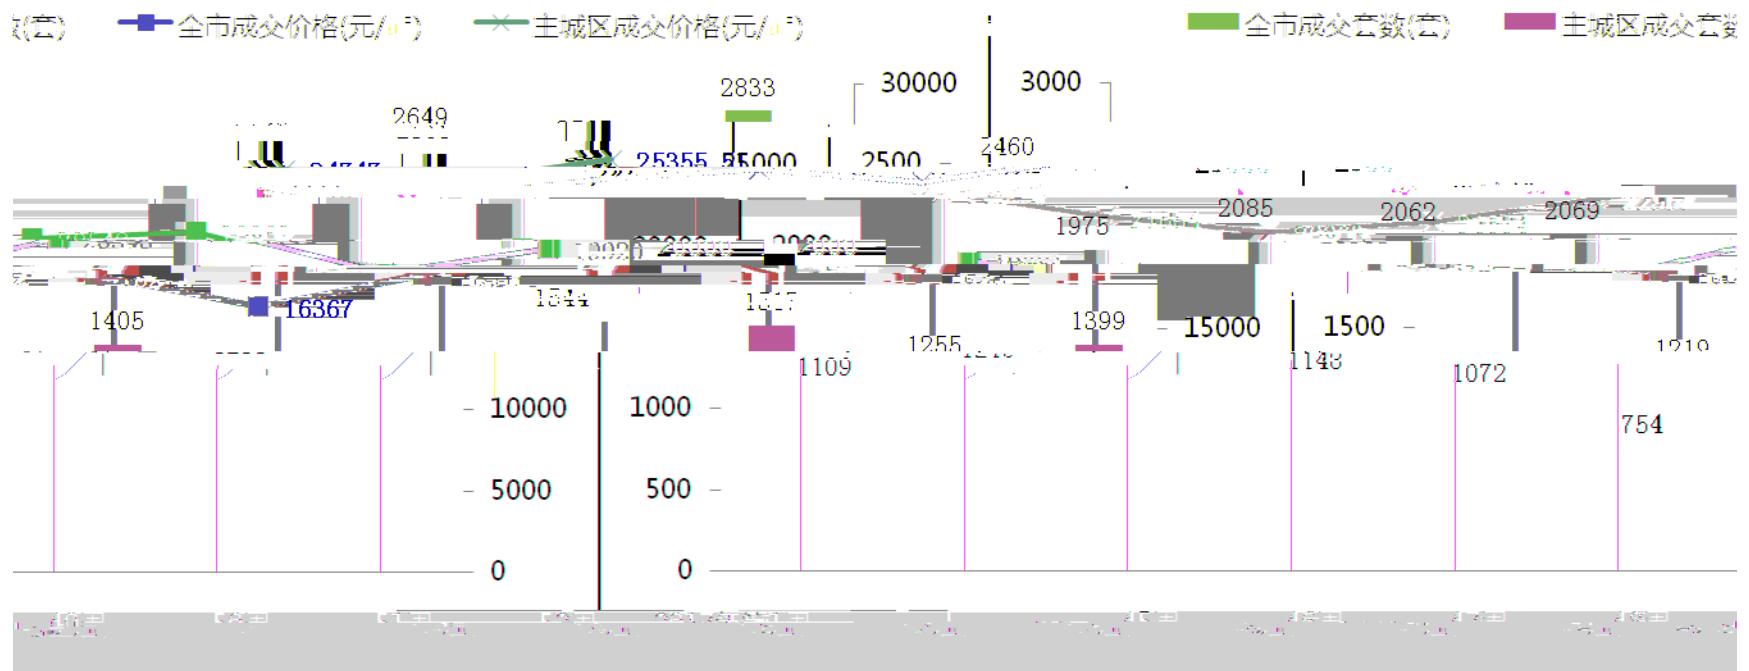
数(套)
全市成交价格(元/㎡)
主城区成交价格(元/㎡)
全市成交套数(套)
主城区成交套数
2833
30000
3000
2649
25355
35000
2500
2460
2085
2062
2069
1975
1405
16367
1544
1399
15000
1500
1255
1148
1109
1072
1219
754
10000
1000
5000
500
0
0